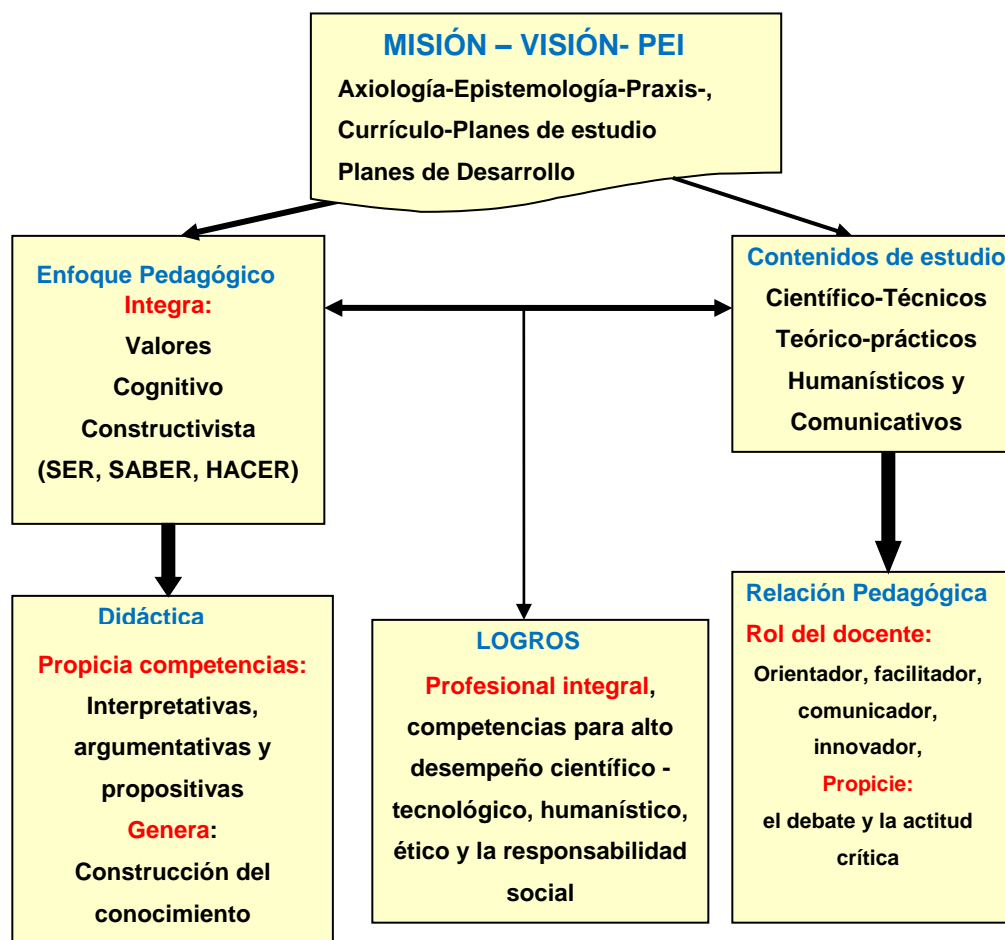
MISIÓN – VISIÓN- PEI
Axiología-Epistemología-Praxis-,
Currículo-Planes de estudio
Planes de Desarrollo

Enfoque Pedagógico
Integra:
Valores
Cognitivo
Constructivista
(SER, SABER, HACER)

Contenidos de estudio
Científico-Técnicos
Teórico-prácticos
Humanísticos y
Comunicativos

Didáctica
Propicia competencias:
Interpretativas, argumentativas y propositivas
Genera:
Construcción del conocimiento

LOGROS
Profesional integral, competencias para alto desempeño científico - tecnológico, humanístico, ético y la responsabilidad social

Relación Pedagógica
Rol del docente:
Orientador, facilitador, comunicador, innovador,
Propicie:
el debate y la actitud crítica